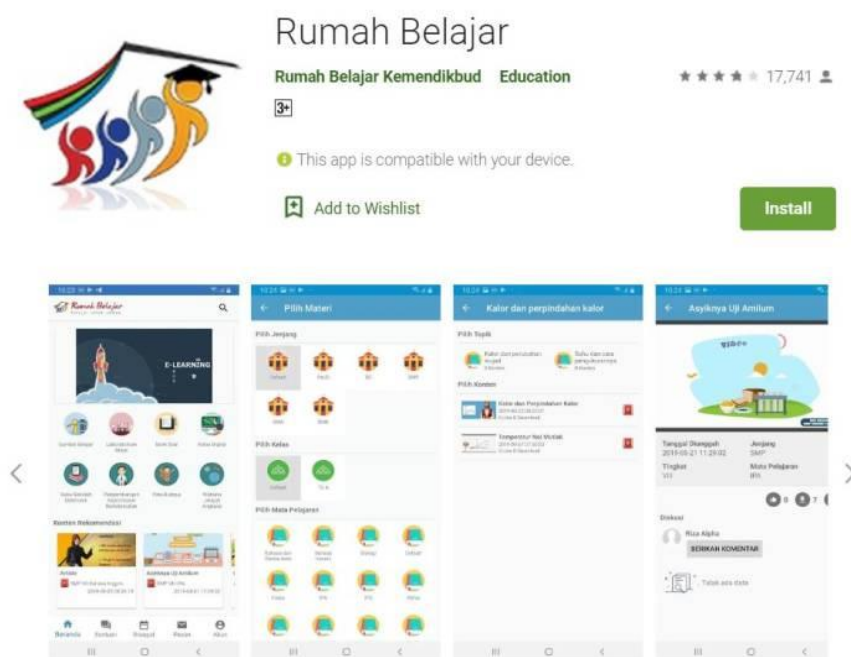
Rumah Belajar

Rumah Belajar Kemendikbud Education

17,741

3+

This app is compatible with your device.

Add to Wishlist

Install

Rumah Belajar

E-LEARNING

Konten Rekomendasi

Beranda

Pilih Materi

Pilih Jenjang

Pilih Kelas

Pilih Mata Pelajaran

Kalor dan perpindahan kalor

Pilih Topik

Pilih Konten

Kalor dan Perpindahan Kalor

Temperatur Nol Mutlak

Asyiknya Uji Amilum

Tanggal Diunggah
2019-05-21 11:29:32

Jenjang
SMP

Tingkat
VII

Mata Pelajaran
IPA

Diskusi

BERIKAN KOMENTAR

Tidak ada data